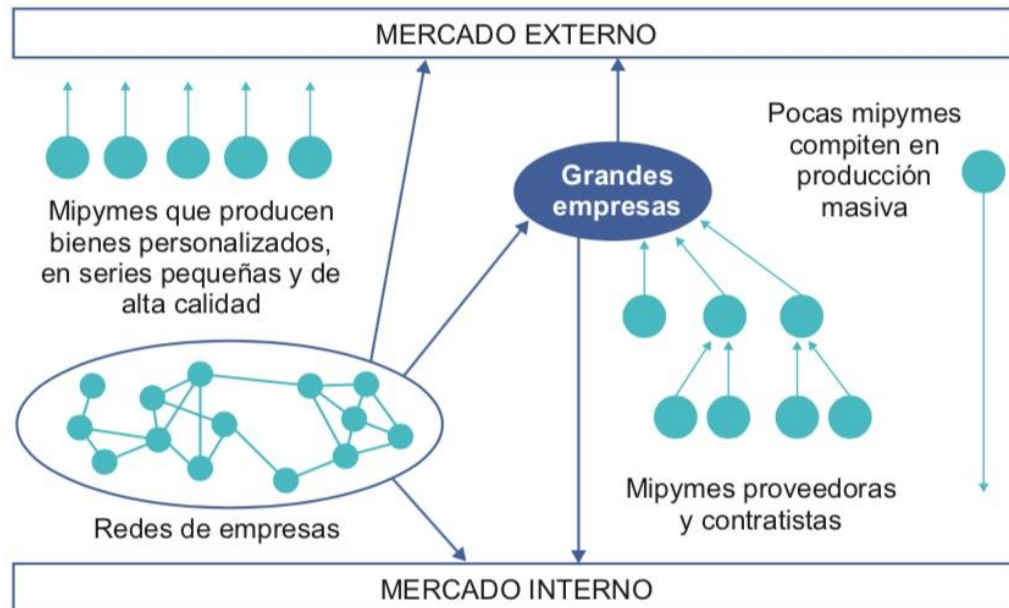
MERCADO EXTERNO

Mipymes que producen bienes personalizados, en series pequeñas y de alta calidad

Grandes empresas

Pocas mipymes compiten en producción masiva

Redes de empresas

Mipymes proveedoras y contratistas

MERCADO INTERNO